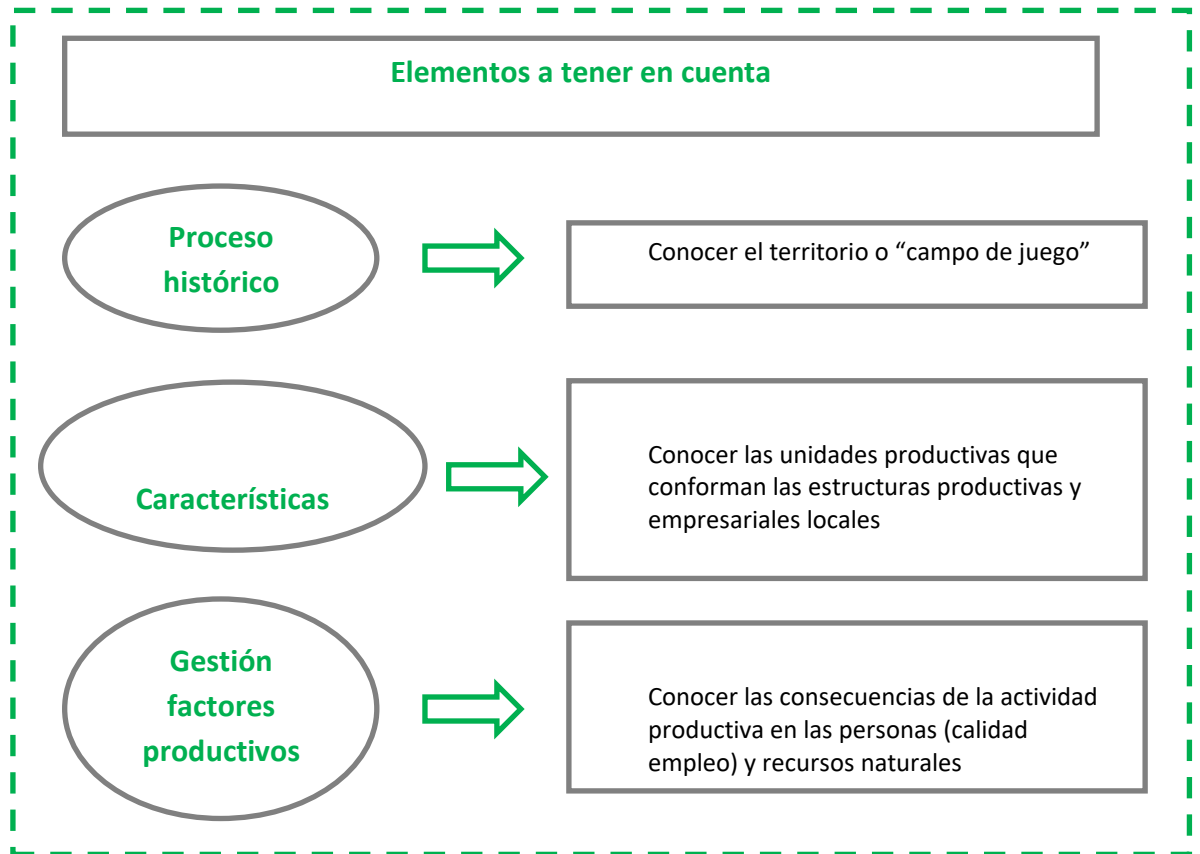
Elementos a tener en cuenta

Proceso histórico

Conocer el territorio o “campo de juego”

Características

Conocer las unidades productivas que conforman las estructuras productivas y empresariales locales

Gestión factores productivos

Conocer las consecuencias de la actividad productiva en las personas (calidad empleo) y recursos naturales